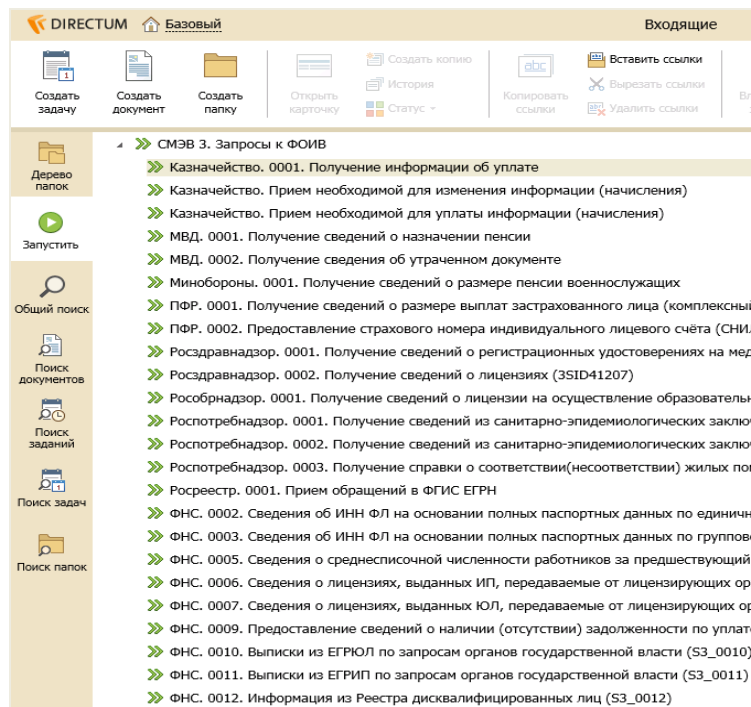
DIRECTUM Базовый
Входящие

Создать задачу
Создать документ
Создать папку
Открыть карточку
Создать копию
История
Статус
Копировать ссылки
Вставить ссылки
Вырезать ссылки
Удалить ссылки
Вл

Дерево папок
Запустить
Общий поиск
Поиск документов
Поиск заданий
Поиск задач
Поиск папок

СМЭВ 3. Запросы к ФОИВ
Казначейство. 0001. Получение информации об уплате
Казначейство. Прием необходимой для изменения информации (начисления)
Казначейство. Прием необходимой для уплаты информации (начисления)
МВД. 0001. Получение сведений о назначении пенсии
МВД. 0002. Получение сведения об утраченном документе
Минобороны. 0001. Получение сведений о размере пенсии военнослужащих
ПФР. 0001. Получение сведений о размере выплат застрахованного лица (комплексный
ПФР. 0002. Предоставление страхового номера индивидуального лицевого счёта (СНИЛ
Росздравнадзор. 0001. Получение сведений о регистрационных удостоверениях на мед
Росздравнадзор. 0002. Получение сведений о лицензиях (3SID41207)
Рособрнадзор. 0001. Получение сведений о лицензии на осуществление образователь
Роспотребнадзор. 0001. Получение сведений из санитарно-эпидемиологических заклю
Роспотребнадзор. 0002. Получение сведений из санитарно-эпидемиологических заклю
Роспотребнадзор. 0003. Получение справки о соответствии(несоответствии) жилых по
Росреестр. 0001. Прием обращений в ФГИС ЕГРН
ФНС. 0002. Сведения об ИНН ФЛ на основании полных паспортных данных по единич
ФНС. 0003. Сведения об ИНН ФЛ на основании полных паспортных данных по группов
ФНС. 0005. Сведения о среднесписочной численности работников за предшествующий
ФНС. 0006. Сведения о лицензиях, выданных ИП, передаваемые от лицензирующих орг
ФНС. 0007. Сведения о лицензиях, выданных ЮЛ, передаваемые от лицензирующих ор
ФНС. 0009. Предоставление сведений о наличии (отсутствии) задолженности по уплате
ФНС. 0010. Выписки из ЕГРЮЛ по запросам органов государственной власти (S3_0010)
ФНС. 0011. Выписки из ЕГРИП по запросам органов государственной власти (S3_0011)
ФНС. 0012. Информация из Реестра дисквалифицированных лиц (S3_0012)